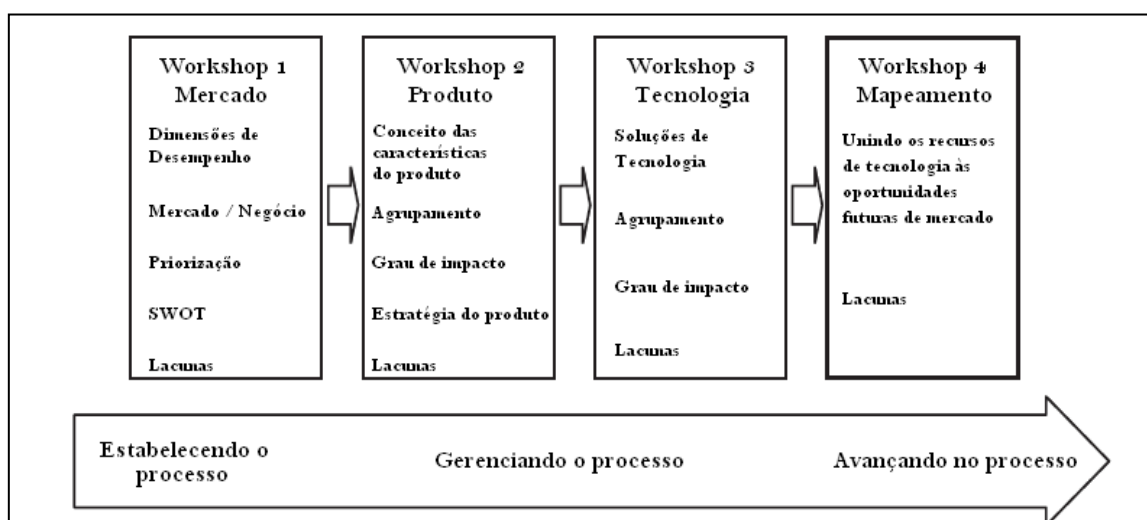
Workshop 1
Mercado

Dimensões de Desempenho

Mercado / Negócio

Priorização

SWOT

Lacunas

Workshop 2
Produto

Conceito das características do produto

Agrupamento

Grau de impacto

Estratégia do produto

Lacunas

Workshop 3
Tecnologia

Soluções de Tecnologia

Agrupamento

Grau de impacto

Lacunas

Workshop 4
Mapeamento

Unindo os recursos de tecnologia às oportunidades futuras de mercado

Lacunas

Estabelecendo o processo

Gerenciando o processo

Avançando no processo